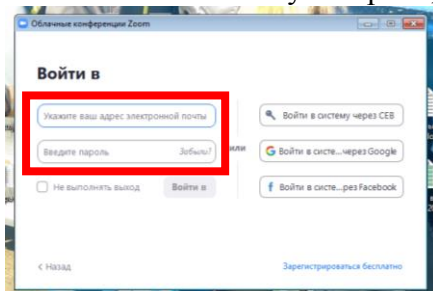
Облачные конференции Zoom

Войти в

Укажите ваш адрес электронной почты

Введите пароль Забыли?

или

Не выполнять выход

Войти в

Войти в систему через СЕВ

Войти в систе...через Google

Войти в систе...рез Facebook

< Назад

Зарегистрироваться бесплатно